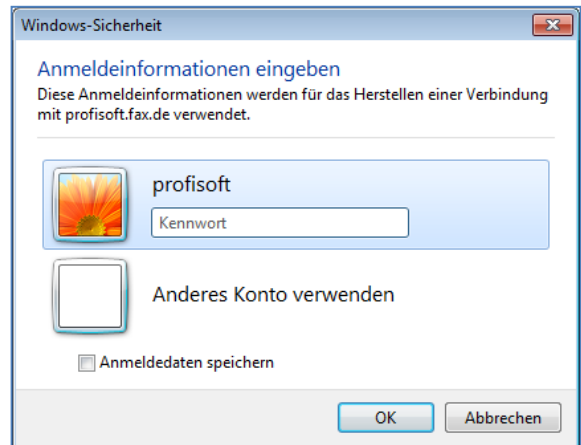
Windows-Sicherheit

Anmeldeinformationen eingeben

Diese Anmeldeinformationen werden für das Herstellen einer Verbindung mit profisoft.fax.de verwendet.

profisoft

Kennwort

Anderes Konto verwenden

Anmeldedaten speichern

OK

Abbrechen